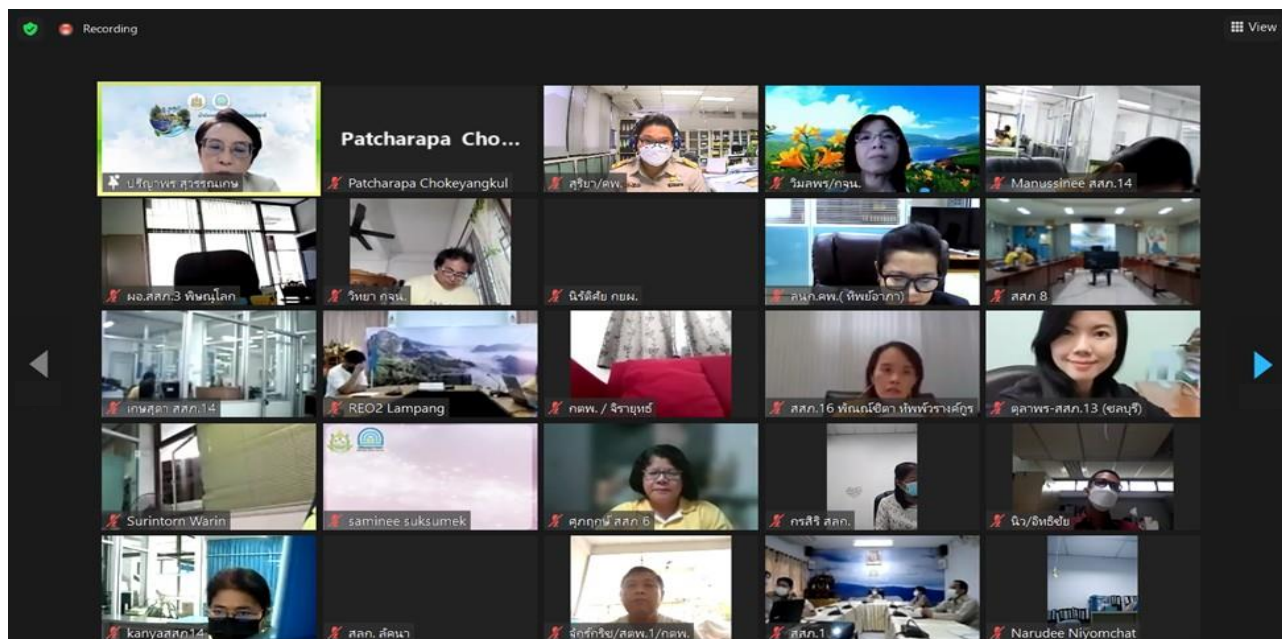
Recording

View

ปริญาพร สุวรรณเกษ

Patcharapa Cho...

Patcharapa Chokeyangkul

สุริยา/ศพ.

วิมลพร/กจน.

Manussinee สสภ.14

ผอ.สสภ.3 พิษณุโลก

วิทยา กุจน.

นิรัติศัย กยผ.

ลนภ.คพ.( ทิพย์อาภา)

สสภ 8

เกษสุดา สสภ.14

REO2 Lampang

กตพ. / จิรายุทธ์

สสภ.16 พัณณ์ชิตา ทิพพ์วรางค์กูร

ดุลาพร-สสภ.13 (ชลบุรี)

Surintorn Warin

saminee suksumek

ศุภฤกษ์ สสภ 6

กรสิริ สสภ.

นิว/อิทธิชัย

kanyaสสภ14

สสภ. ลัดนา

จักรกริช/สคพ.1/กคพ.

สสภ.1

Narudee Niyomchat